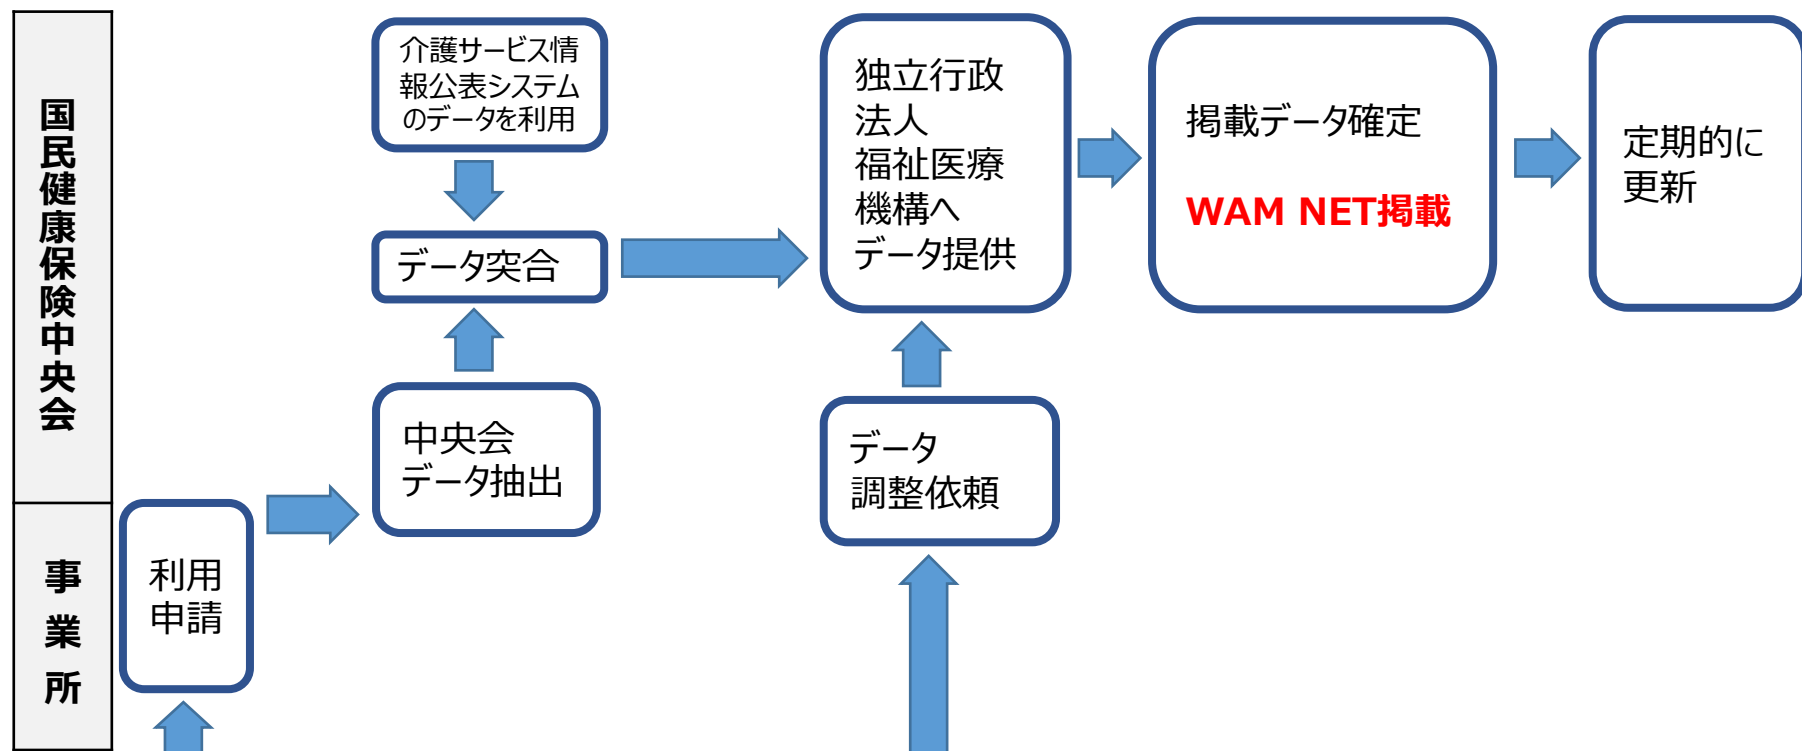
国民健康保険中央会

事業所

利用申請

中央会データ抽出

介護サービス情報公表システムのデータを利用

データ突合

独立行政法人福祉医療機構へデータ提供

データ調整依頼

掲載データ確定

WAM NET掲載

定期的に更新